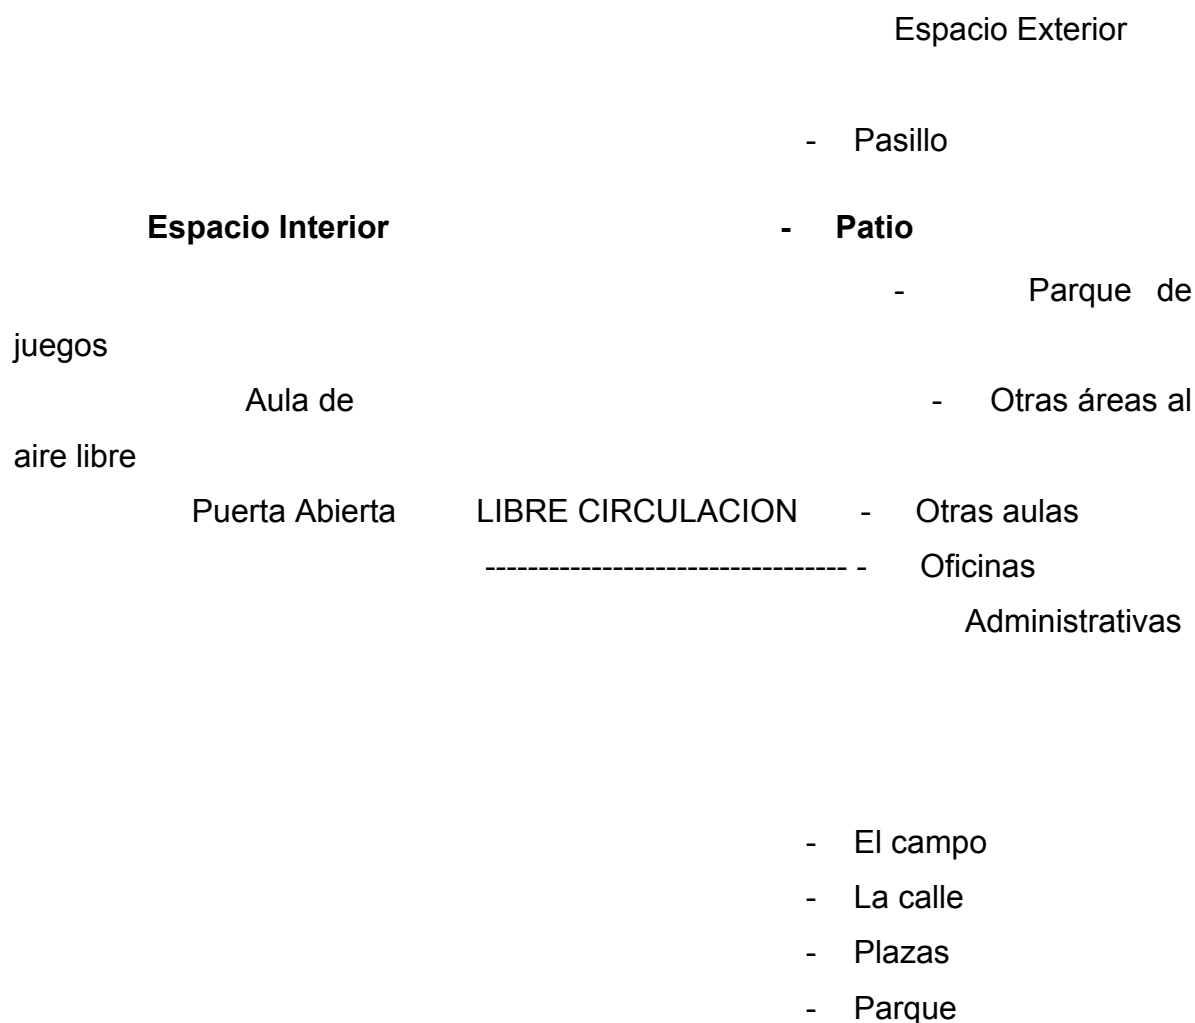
Espacio Exterior

- Pasillo

Espacio Interior - Patio

- Parque de juegos

Aula de - Otras áreas al aire libre

Puerta Abierta LIBRE CIRCULACION - Otras aulas

--------------------------------- - Oficinas Administrativas

- El campo
- La calle
- Plazas
- Parque